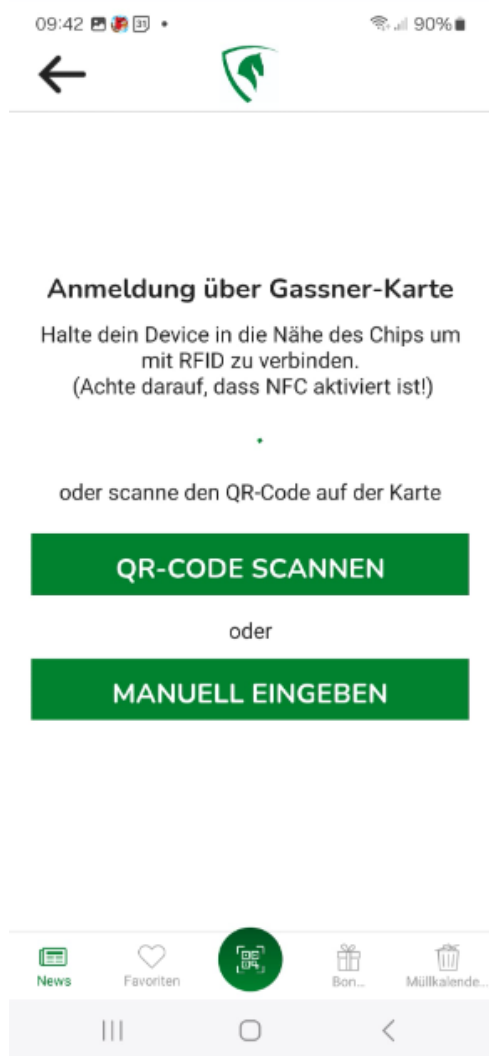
09:42 31 • 90%

Anmeldung über Gassner-Karte

Halte dein Device in die Nähe des Chips um mit RFID zu verbinden. (Achte darauf, dass NFC aktiviert ist!)

oder scanne den QR-Code auf der Karte

QR-CODE SCANNEN

oder

MANUELL EINGEBEN

News Favoriten Bon... Müllkalende...